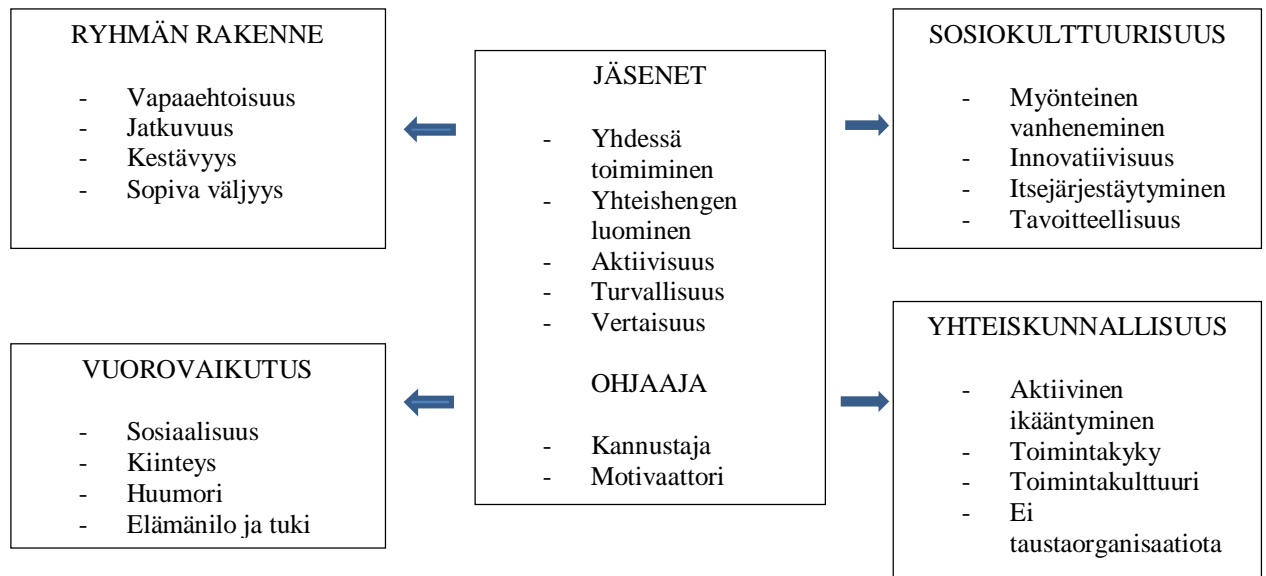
RYHMÄN RAKENNE

- Vapaaehtoisuus
- Jatkuvuus
- Kestävyys
- Sopiva väljyys

JÄSENET

- Yhdessä toimiminen
- Yhteishengen luominen
- Aktiivisuus
- Turvallisuus
- Vertaisuus

OHJAAJA

- Kannustaja
- Motivaattori

SOSIOKULTTUURISUUS

- Myönteinen vanheneminen
- Innovatiivisuus
- Itsejärjestäytyminen
- Tavoitteellisuus

VUOROVAIKUTUS

- Sosiaalisuus
- Kiinteys
- Huumori
- Elämänilo ja tuki

YHTEISKUNNALLISUUS

- Aktiivinen ikääntyminen
- Toimintakyky
- Toimintakulttuuri
- Ei taustaorganisaatiota